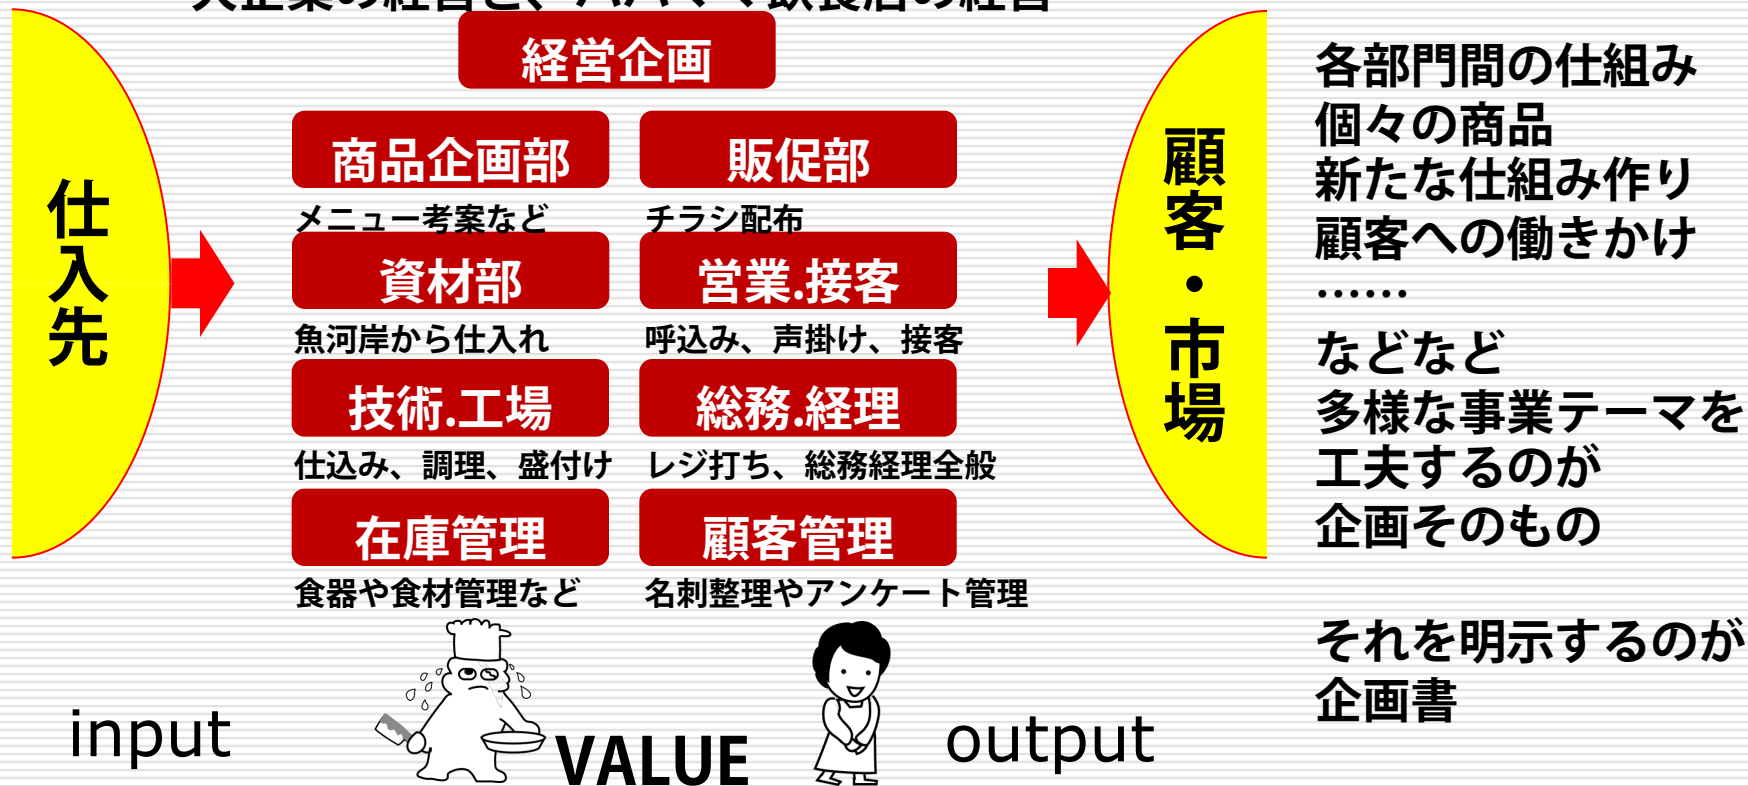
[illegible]

経営企画

仕入先

商品企画部
メニュー考案など

販促部
チラシ配布

資材部
魚河岸から仕入れ

営業.接客
呼込み、声掛け、接客

技術.工場
仕込み、調理、盛付け

総務.経理
レジ打ち、総務経理全般

在庫管理
食器や食材管理など

顧客管理
名刺整理やアンケート管理

顧客・市場

各部門間の仕組み
個々の商品
新たな仕組み作り
顧客への働きかけ
……

などなど
多様な事業テーマを
工夫するのが
企画そのもの

それを明示するのが
企画書

input

VALUE

output